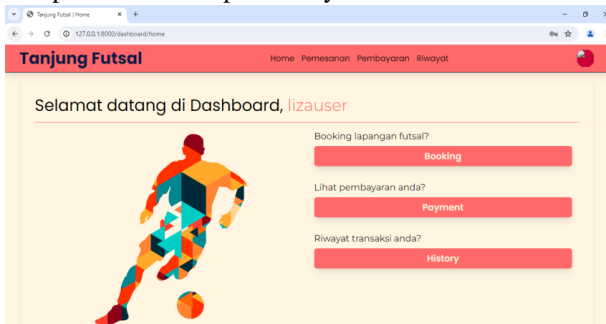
Tanjung Futsal | Home
127.0.0.1:8000/dashboard/home

Tanjung Futsal

Home Pemesanan Pembayaran Riwayat

Selamat datang di Dashboard, lizauser

Booking lapangan futsal?

Booking

Lihat pembayaran anda?

Payment

Riwayat transaksi anda?

History